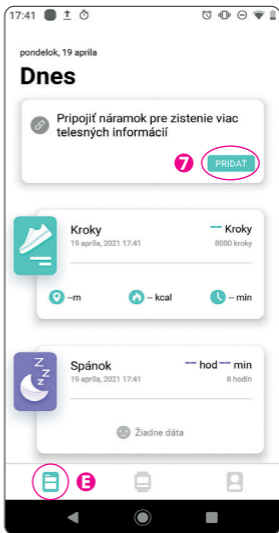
17:41

pondelok, 19 apríla

Dnes

Pripojiť náramok pre zistenie viac telesných informácií

7 PRIDAŤ

Kroky
19 apríla, 2021 17:41
— Kroky
8000 kroky

--m -- kcal -- min

Spánok
19 apríla, 2021 17:41
— hod — min
8 hodín

Žiadne dáta

E